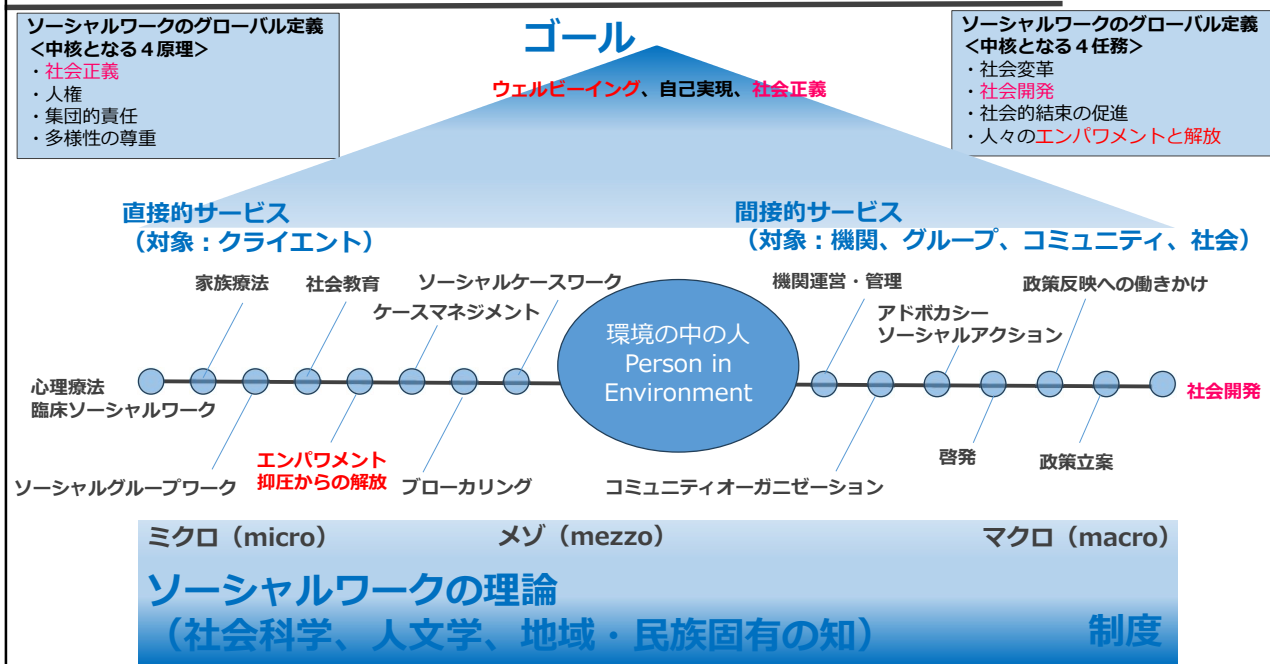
ソーシャルワークのグローバル定義
＜中核となる４原理＞
・社会正義
・人権
・集団的責任
・多様性の尊重

ゴール

ウェルビーイング、自己実現、社会正義

ソーシャルワークのグローバル定義
＜中核となる４任務＞
・社会変革
・社会開発
・社会的結束の促進
・人々のエンパワメントと解放

直接的サービス
（対象：クライエント）

間接的サービス
（対象：機関、グループ、コミュニティ、社会）

家族療法

社会教育

ソーシャルケースワーク

ケースマネジメント

機関運営・管理

アドボカシー
ソーシャルアクション

政策反映への働きかけ

心理療法
臨床ソーシャルワーク

環境の中の人
Person in
Environment

社会開発

ソーシャルグループワーク

エンパワメント
抑圧からの解放

ブローカリング

コミュニティオーガニゼーション

啓発

政策立案

ミクロ（micro）

メゾ（mezzo）

マクロ（macro）

ソーシャルワークの理論
（社会科学、人文学、地域・民族固有の知）

制度